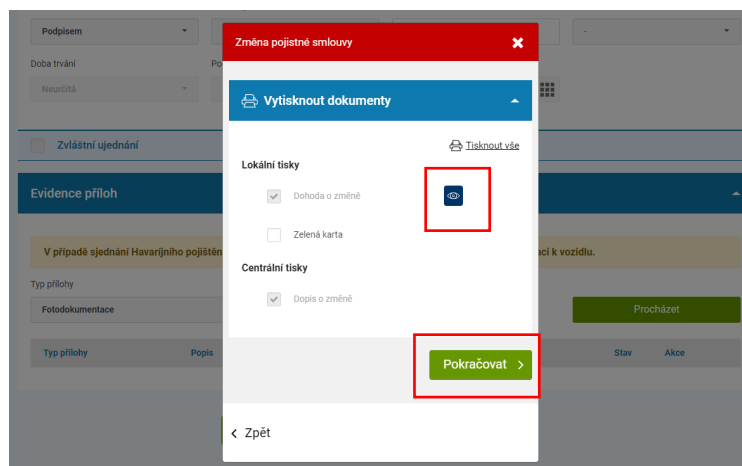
Podpisem

Doba trvání

Po

Neurčitá

-

Zvláštní ujednání

Evidence příloh

V případě sjednání Havarijního pojiště

aci k vozidlu.

Typ přílohy

Fotodokumentace

Procházet

Typ přílohy

Popis

Stav

Akce

Změna pojistné smlouvy

Vytisknout dokumenty

Tisknout vše

Lokální tisky

Dohoda o změně

Zelená karta

Centrální tisky

Dopis o změně

Pokračovat

Zpět